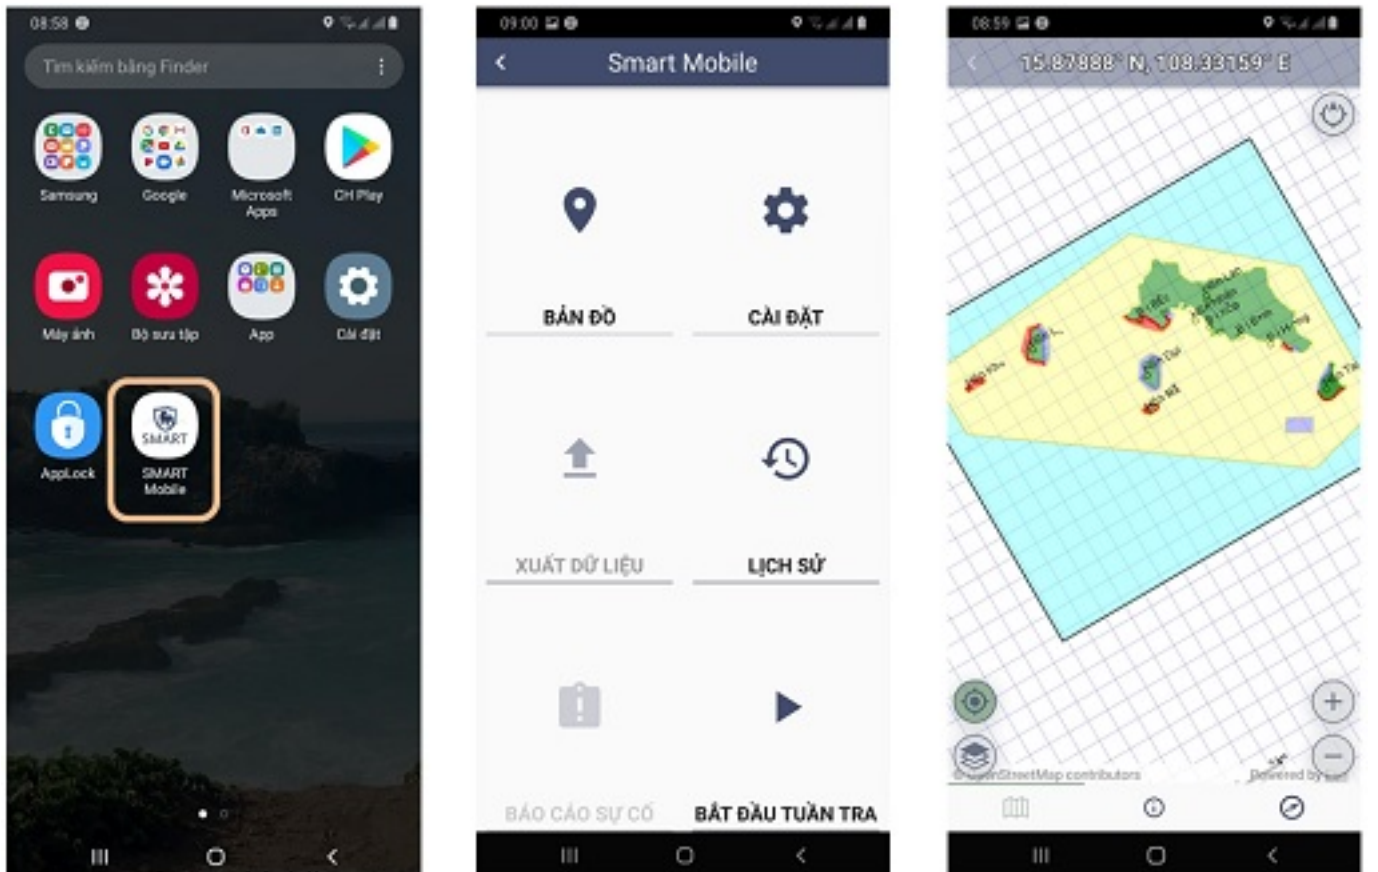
08:58

Tìm kiếm bằng Finder

Samsung

Google

Microsoft Apps

CH Play

Máy ảnh

Bộ sưu tập

App

Cài đặt

AppLock

SMART

SMART Mobile

09:00

Smart Mobile

BẢN ĐỒ

CÀI ĐẶT

XUẤT DỮ LIỆU

LỊCH SỬ

BÁO CÁO SỰ CỐ

BẮT ĐẦU TUẦN TRA

08:59

15.87888° N, 108.33159° E

© OpenStreetMap contributors

Powered by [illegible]